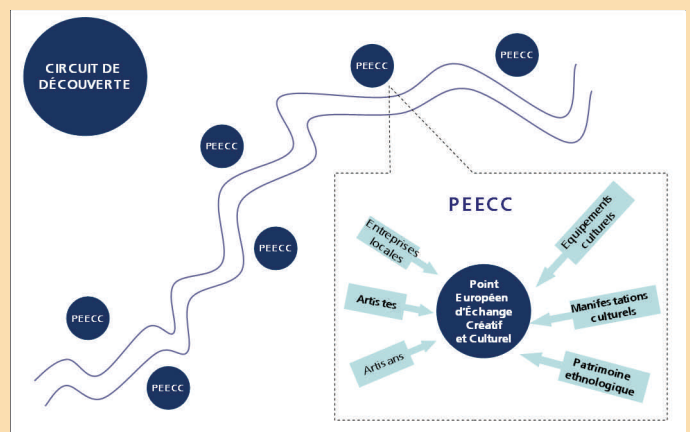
CIRCUIT DE DÉCOUVERTE

PEECC

PEECC

PEECC

PEECC

PEECC

PEECC

PEECC

Entreprises locales

Artistes

Artisans

Point Européen d'Échange Créatif et Culturel

Equipements culturels

Manifestations culturels

Patrimoine ethnologique